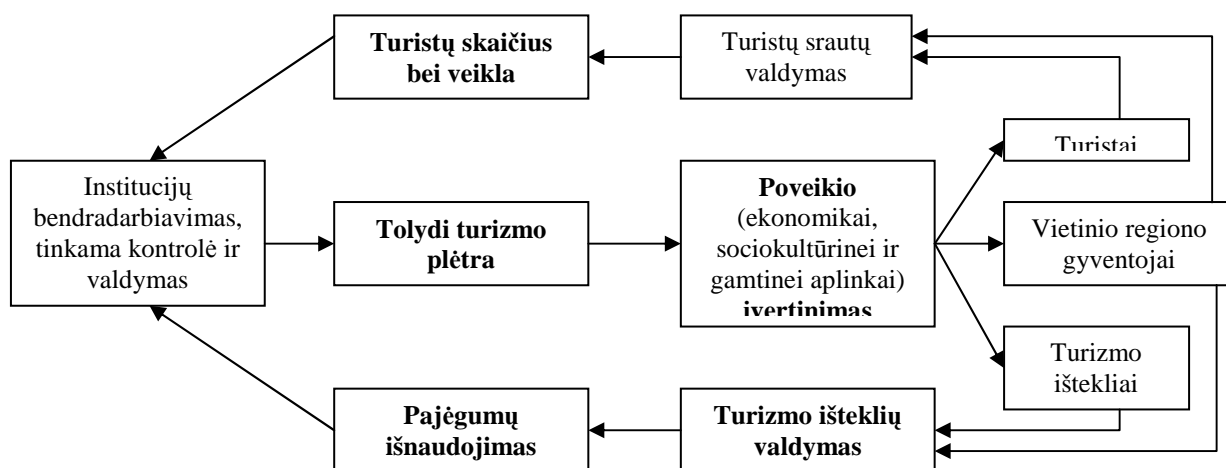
Turistų skaičius bei veikla

Turistų srautų valdymas

Turistai

Institucijų bendradarbiavimas, tinkama kontrolė ir valdymas

Tolydi turizmo plėtra

Poveikio (ekonomikai, sociokultūrinei ir gamtinei aplinkai) įvertinimas

Vietinio regiono gyventojai

Turizmo ištekliai

Pajėgumų išnaudojimas

Turizmo išteklių valdymas